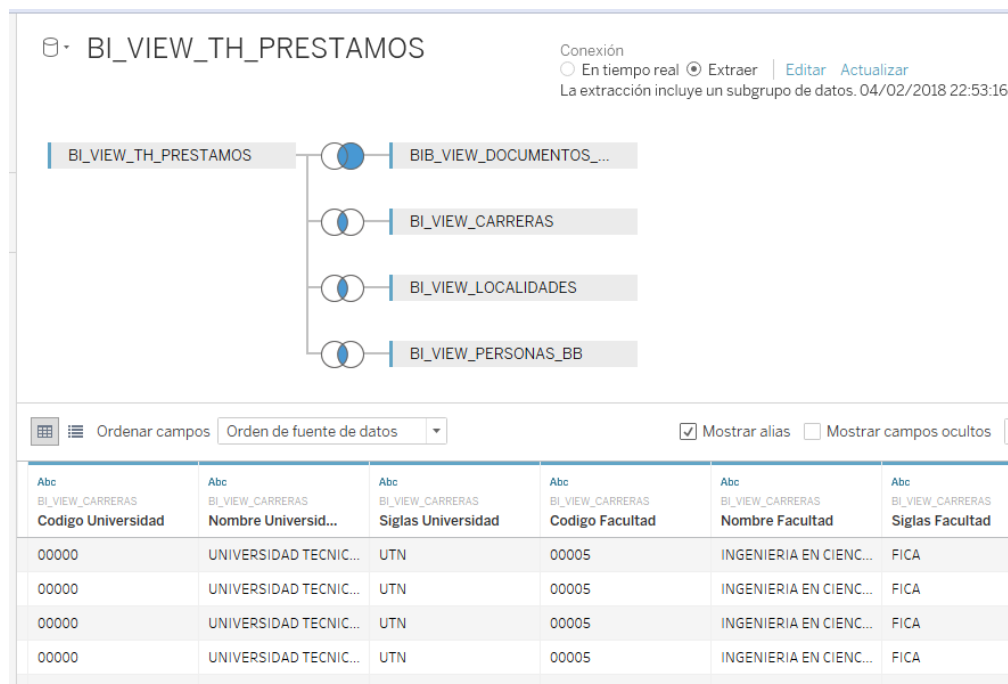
BI_VIEW_TH_PRESTAMOS

Conexión
En tiempo real Extraer | Editar Actualizar
La extracción incluye un subgrupo de datos. 04/02/2018 22:53:16

BI_VIEW_TH_PRESTAMOS
BIB_VIEW_DOCUMENTOS_...
BI_VIEW_CARRERAS
BI_VIEW_LOCALIDADES
BI_VIEW_PERSONAS_BB

Ordenar campos Orden de fuente de datos
Mostrar alias Mostrar campos ocultos

| Abc BI_VIEW_CARRERAS Codigo Universidad | Abc BI_VIEW_CARRERAS Nombre Universid... | Abc BI_VIEW_CARRERAS Siglas Universidad | Abc BI_VIEW_CARRERAS Codigo Facultad | Abc BI_VIEW_CARRERAS Nombre Facultad | Abc BI_VIEW_CARRERAS Siglas Facultad |
|---|---|---|---|---|---|
| 00000 | UNIVERSIDAD TECNIC... | UTN | 00005 | INGENIERIA EN CIENC... | FICA |
| 00000 | UNIVERSIDAD TECNIC... | UTN | 00005 | INGENIERIA EN CIENC... | FICA |
| 00000 | UNIVERSIDAD TECNIC... | UTN | 00005 | INGENIERIA EN CIENC... | FICA |
| 00000 | UNIVERSIDAD TECNIC... | UTN | 00005 | INGENIERIA EN CIENC... | FICA |